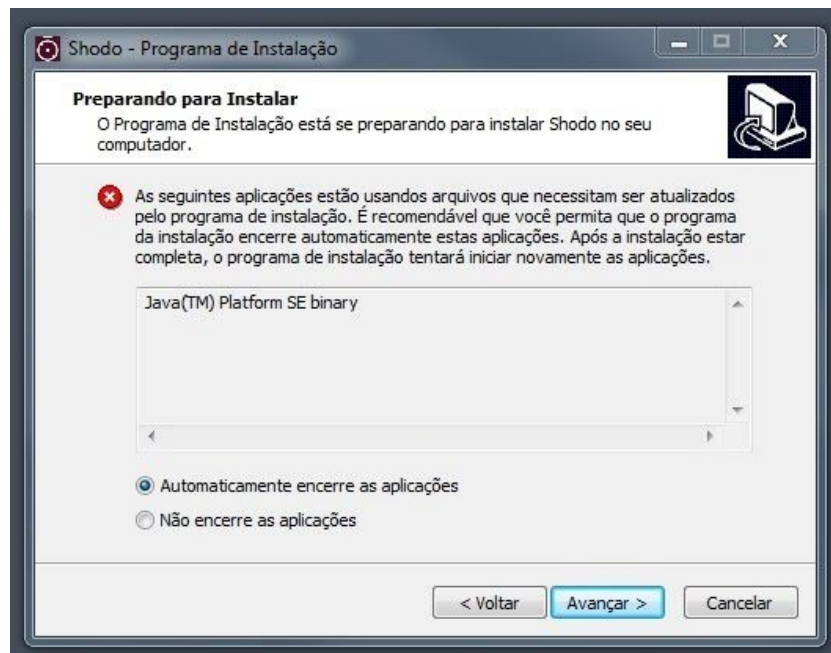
Shodo - Programa de Instalação

Preparando para Instalar
O Programa de Instalação está se preparando para instalar Shodo no seu computador.

As seguintes aplicações estão usandos arquivos que necessitam ser atualizados pelo programa de instalação. É recomendável que você permita que o programa da instalação encerre automaticamente estas aplicações. Após a instalação estar completa, o programa de instalação tentará iniciar novamente as aplicações.

Java(TM) Platform SE binary

Automaticamente encerre as aplicações
Não encerre as aplicações

< Voltar
Avançar >
Cancelar